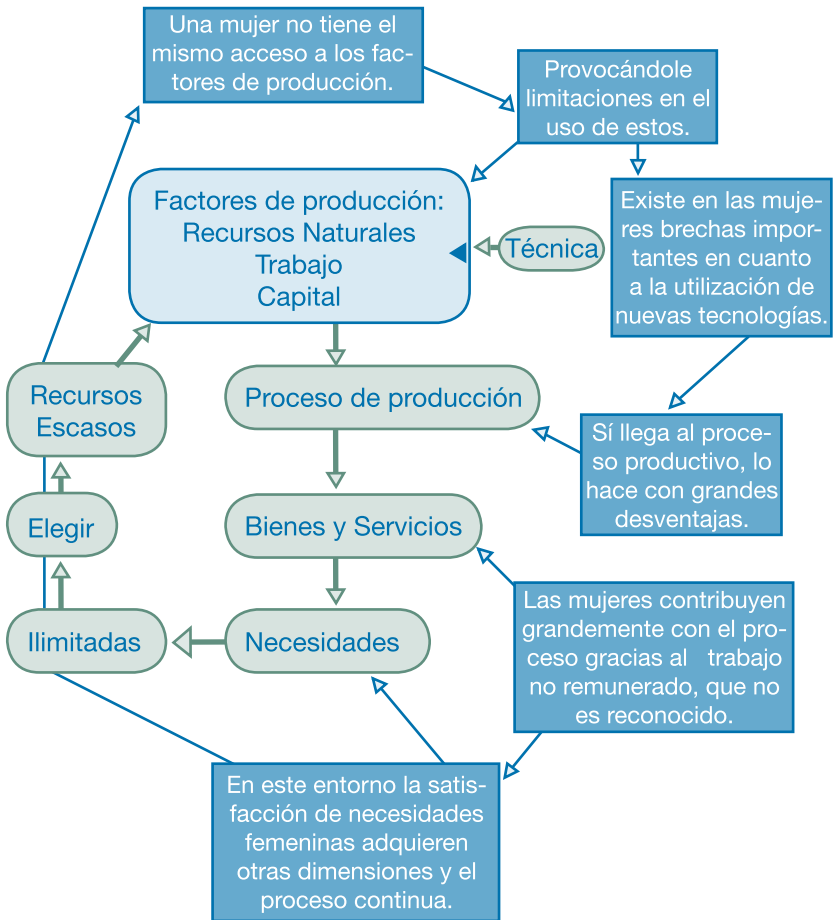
Una mujer no tiene el mismo acceso a los factores de producción.

Provocándole limitaciones en el uso de estos.

Factores de producción:
Recursos Naturales
Trabajo
Capital

Técnica

Existe en las mujeres brechas importantes en cuanto a la utilización de nuevas tecnologías.

Recursos Escasos

Proceso de producción

Sí llega al proceso productivo, lo hace con grandes desventajas.

Elegir

Bienes y Servicios

Las mujeres contribuyen grandemente con el proceso gracias al trabajo no remunerado, que no es reconocido.

Ilimitadas

Necesidades

En este entorno la satisfacción de necesidades femeninas adquieren otras dimensiones y el proceso continua.